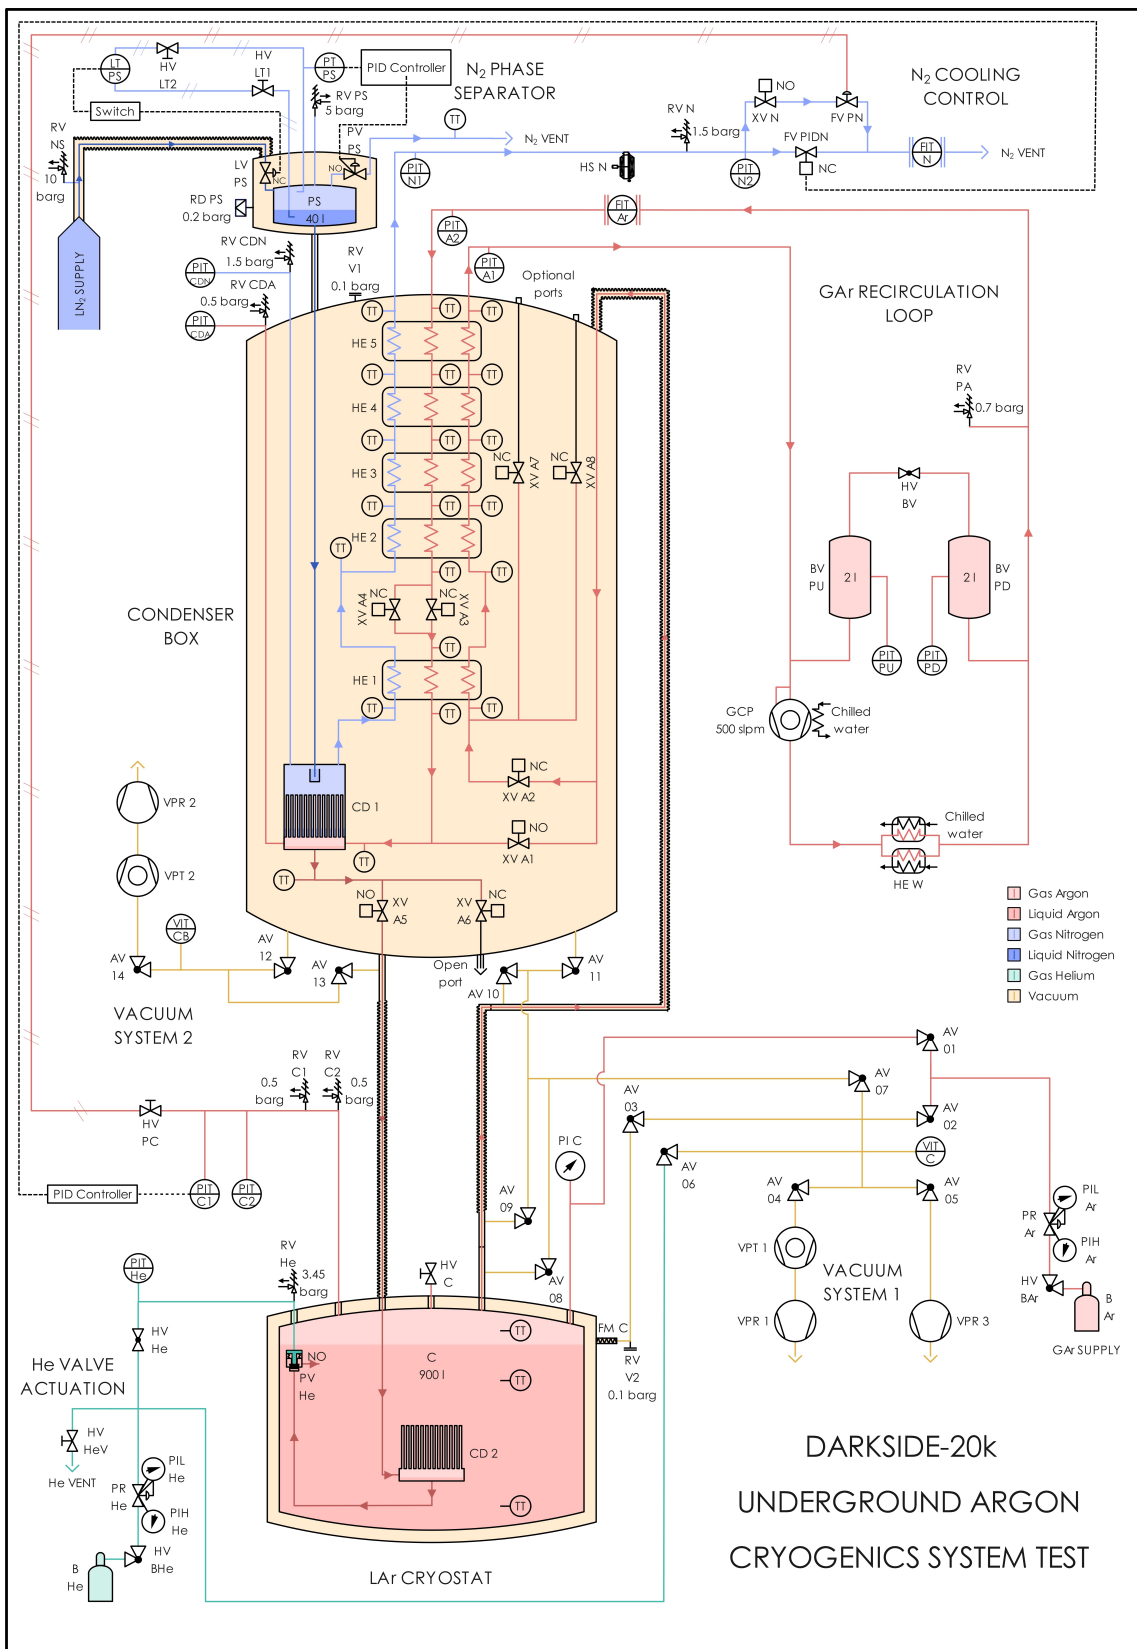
LT PS
HV LT2
HV LT1
PT PS
PID Controller
$N_2$ PHASE SEPARATOR
RV PS 5 barg
Switch
RV NS 10 barg
LV PS
NC
PV PS
NO
PS 40 l
RD PS 0.2 barg
TT
$N_2$ VENT
PIT N1
RV N 1.5 barg
HS N
PIT N2
NO
XV N
FV PN
FV PIDN
NC
$N_2$ COOLING CONTROL
FIT N
$N_2$ VENT
$LN_2$ SUPPLY
RV CDN 1.5 barg
PIT CDN
RV CDA 0.5 barg
PIT CDA
RV V1 0.1 barg
PIT A2
FIT Ar
PIT A1
Optional ports
GAr RECIRCULATION LOOP
TT
HE 5
HE 4
HE 3
HE 2
HE 1
NC XV A7
NC XV A8
RV PA 0.7 barg
HV BV
BV PU
2 l
2 l
BV PD
PIT PU
PIT PD
XV A4 NC
NC XV A3
CONDENSER BOX
GCP 500 slpm
Chilled water
NC
XV A2
NO
XV A1
CD 1
Chilled water
HE W
VPR 2
VPT 2
VIT CB
NO XV A5
XV A6 NC
AV 14
AV 12
AV 13
Open port
AV 10
AV 11
Gas Argon
Liquid Argon
Gas Nitrogen
Liquid Nitrogen
Gas Helium
Vacuum
VACUUM SYSTEM 2
AV 01
AV 07
AV 03
AV 02
RV C1 0.5 barg
RV C2 0.5 barg
HV PC
PIT C1
PIT C2
PID Controller
VIT C
PI C
AV 06
AV 04
AV 05
AV 09
VPT 1
VACUUM SYSTEM 1
PIL Ar
PR Ar
PIH Ar
HV BAr
B Ar
GAr SUPPLY
PIT He
RV He 3.45 barg
HV C
AV 08
VPR 1
VPR 3
HV He
FM C
RV V2 0.1 barg
NO
PV He
C 900 l
He VALVE ACTUATION
HV HeV
He VENT
PIL He
PR He
PIH He
HV BHe
B He
CD 2
LAr CRYOSTAT
DARKSIDE-20k
UNDERGROUND ARGON
CRYOGENICS SYSTEM TEST